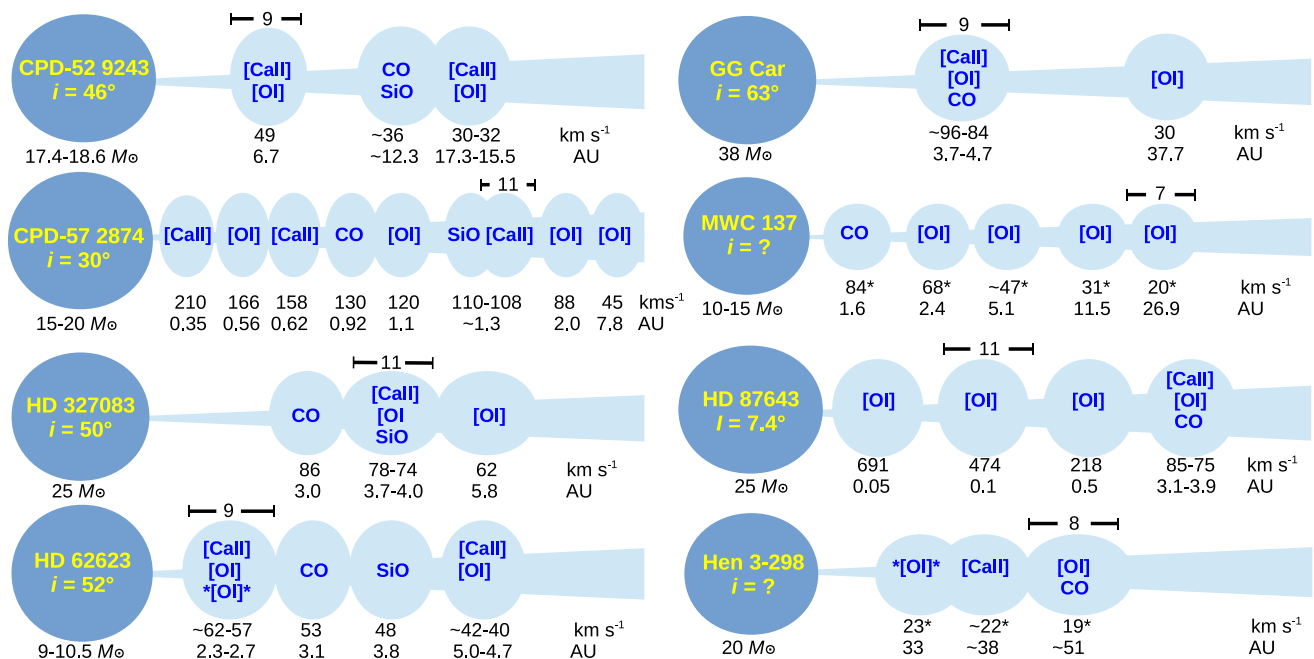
9

CPD-52 9243
i = 46°

[CaII]
[OI]

CO
SiO

[CaII]
[OI]

49 ~36 30-32 km s$^{-1}$
6.7 ~12.3 17.3-15.5 AU

17.4-18.6 $M_\odot$

9

GG Car
i = 63°

[CaII]
[OI]
CO

[OI]

~96-84 30 km s$^{-1}$
3.7-4.7 37.7 AU

38 $M_\odot$

11

CPD-57 2874
i = 30°

[CaII] [OI] [CaII] CO [OI] SiO [CaII] [OI] [OI]

210 166 158 130 120 110-108 88 45 kms$^{-1}$
0.35 0.56 0.62 0.92 1.1 ~1.3 2.0 7.8 AU

15-20 $M_\odot$

7

MWC 137
i = ?

CO [OI] [OI] [OI] [OI]

84* 68* ~47* 31* 20* km s$^{-1}$
1.6 2.4 5.1 11.5 26.9 AU

10-15 $M_\odot$

11

HD 327083
i = 50°

CO

[CaII]
[OI
SiO

[OI]

86 78-74 62 km s$^{-1}$
3.0 3.7-4.0 5.8 AU

25 $M_\odot$

11

HD 87643
I = 7.4°

[OI] [OI] [OI]

[CaII]
[OI]
CO

691 474 218 85-75 km s$^{-1}$
0.05 0.1 0.5 3.1-3.9 AU

25 $M_\odot$

9

HD 62623
i = 52°

[CaII]
[OI]
*[OI]*

CO SiO

[CaII]
[OI]

~62-57 53 48 ~42-40 km s$^{-1}$
2.3-2.7 3.1 3.8 5.0-4.7 AU

9-10.5 $M_\odot$

8

Hen 3-298
i = ?

*[OI]* [CaII]

[OI]
CO

23* ~22* 19* km s$^{-1}$
33 ~38 ~51 AU

20 $M_\odot$